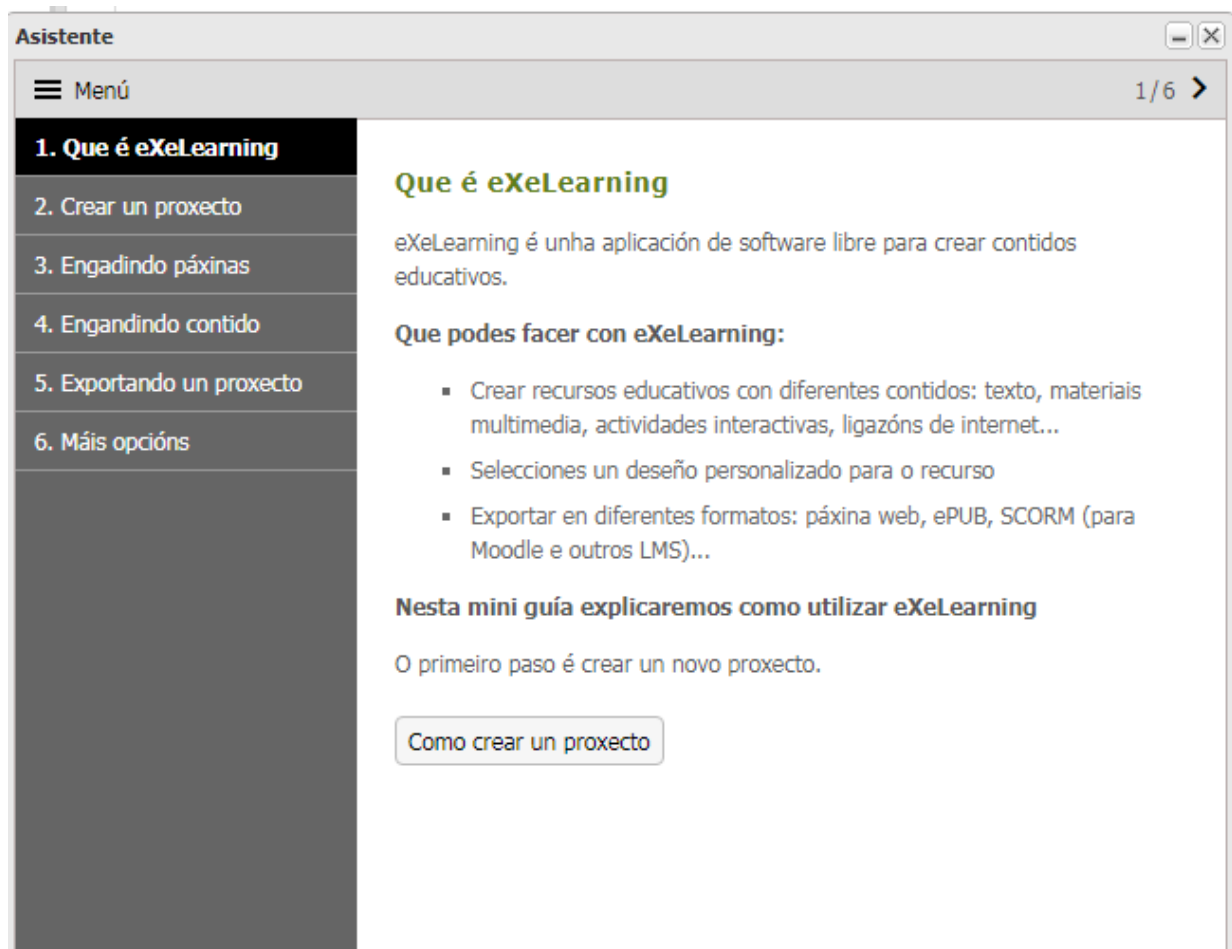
Asistente

Menú

1/6

1. Que é eXeLearning

2. Crear un proxecto

3. Engadindo páxinas

4. Engandindo contido

5. Exportando un proxecto

6. Máis opcións

Que é eXeLearning

eXeLearning é unha aplicación de software libre para crear contidos educativos.

Que podes facer con eXeLearning:

- Crear recursos educativos con diferentes contidos: texto, materiais multimedia, actividades interactivas, ligazóns de internet...
- Selecciones un deseño personalizado para o recurso
- Exportar en diferentes formatos: páxina web, ePUB, SCORM (para Moodle e outros LMS)...

Nesta mini guía explicaremos como utilizar eXeLearning

O primeiro paso é crear un novo proxecto.

Como crear un proxecto